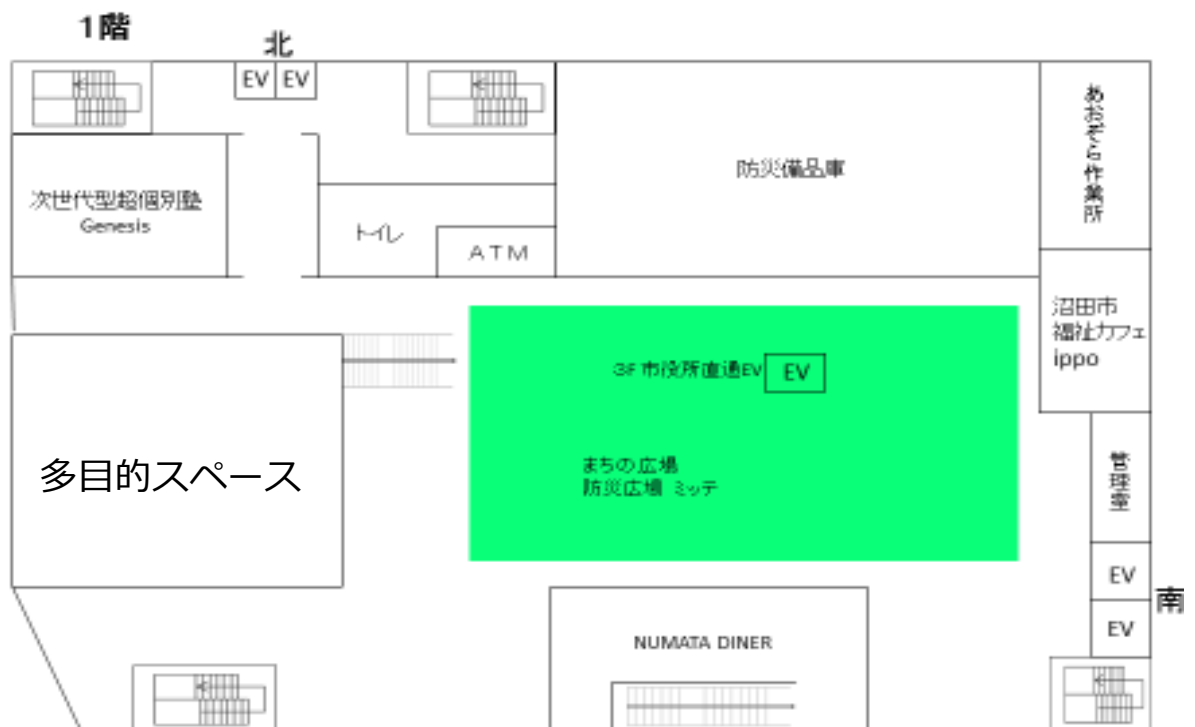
1階

北

EV EV

防災備品庫

あおぞら作業所

次世代型超個別塾
Genesis

トイレ

ATM

沼田市
福祉カフェ
ippo

3F 市役所直通EV EV

多目的スペース

まちの広場
防災広場 ミッテ

管理室

EV

南

EV

NUMATA DINER